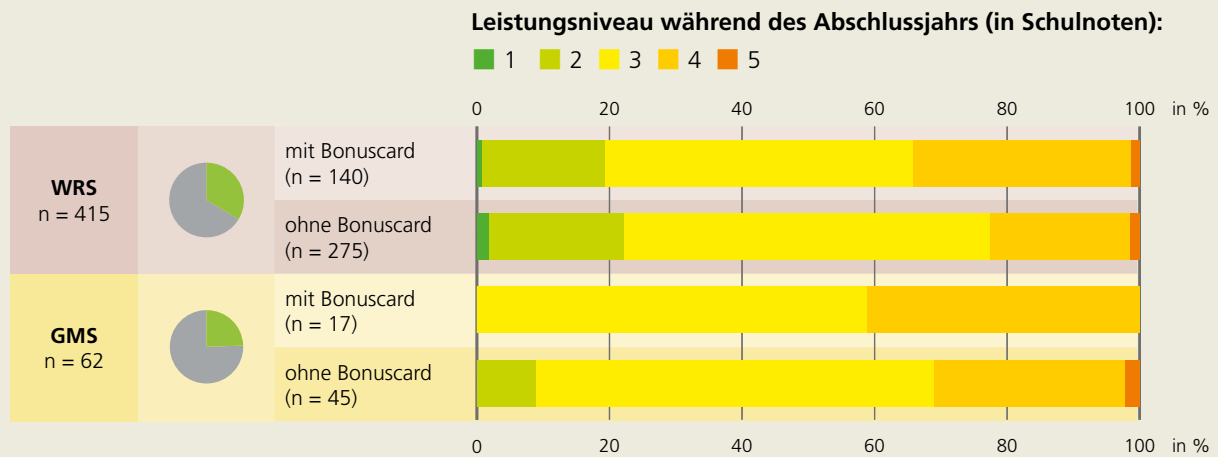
Leistungsniveau während des Abschlussjahrs (in Schulnoten):
1 2 3 4 5

0 20 40 60 80 100 in %

| | | |
|---|---|---|
| WRS n = 415 | mit Bonuscard (n = 140) | |
| | ohne Bonuscard (n = 275) | |
| GMS n = 62 | mit Bonuscard (n = 17) | |
| | ohne Bonuscard (n = 45) | |

0 20 40 60 80 100 in %